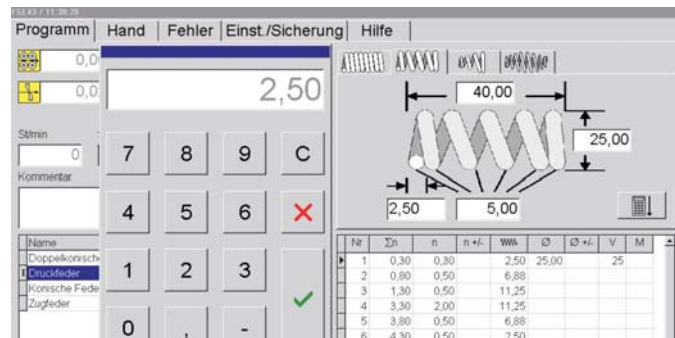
Programm | Hand | Fehler | Einst./Sicherung | Hilfe

0,0
0,0

St/min
0
Kommentar

Name
Doppelkonisch
Druckfeder
Konische Fede
Zugfeder

2,50

7 8 9 C
4 5 6 ×
1 2 3 ✓
0 , -

40,00
25,00
2,50
5,00

| Nr | Σn | n | n +/- | | Ø | Ø +/- | V | M |
|---|---|---|---|---|---|---|---|---|
| 1 | 0,30 | 0,30 | | 2,50 | 25,00 | | 25 | |
| 2 | 0,80 | 0,50 | | 6,88 | | | | |
| 3 | 1,30 | 0,50 | | 11,25 | | | | |
| 4 | 3,30 | 2,00 | | 11,25 | | | | |
| 5 | 3,80 | 0,50 | | 6,88 | | | | |
| 6 | 4,30 | 0,50 | | 2,50 | | | | |